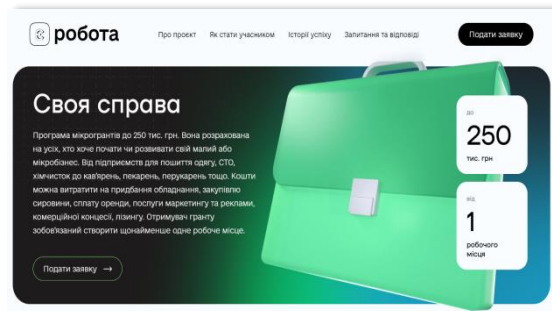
робота

Про проект Як стати учасником Історії успіху Запитання та відповіді Подати заявку

Своя справа

Програма мікрогрантів до 250 тис. грн. Вона розрахована на усіх, хто хоче почати чи розвивати свій малий або мікробізнес. Від підприємств для пошиття одягу, СТО, хімчисток до кав'ярень, пекарень, перукарень тощо. Кошти можна витратити на придбання обладнання, закупівлю сировини, сплату оренди, послуги маркетингу та реклами, комерційної концесії, лізингу. Отримувач гранту зобов'язаний створити щонайменше одне робоче місце.

Подати заявку →

до
250
тис. грн

від
1
робочого місця